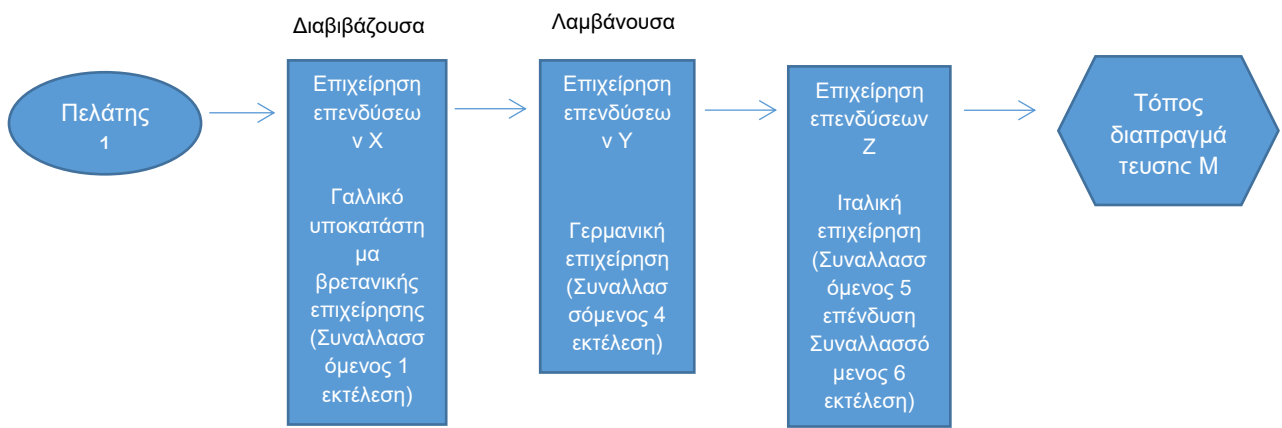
Πελάτης 1

Διαβιβάζουσα

Επιχείρηση επενδύσεων Χ

Γαλλικό υποκατάστημα βρετανικής επιχείρησης (Συναλλασσόμενος 1 εκτέλεση)

Λαμβάνουσα

Επιχείρηση επενδύσεων Υ

Γερμανική επιχείρηση (Συναλλασσόμενος 4 εκτέλεση)

Επιχείρηση επενδύσεων Ζ

Ιταλική επιχείρηση (Συναλλασσόμενος 5 επένδυση Συναλλασσόμενος 6 εκτέλεση)

Τόπος διαπραγμάτευσης Μ